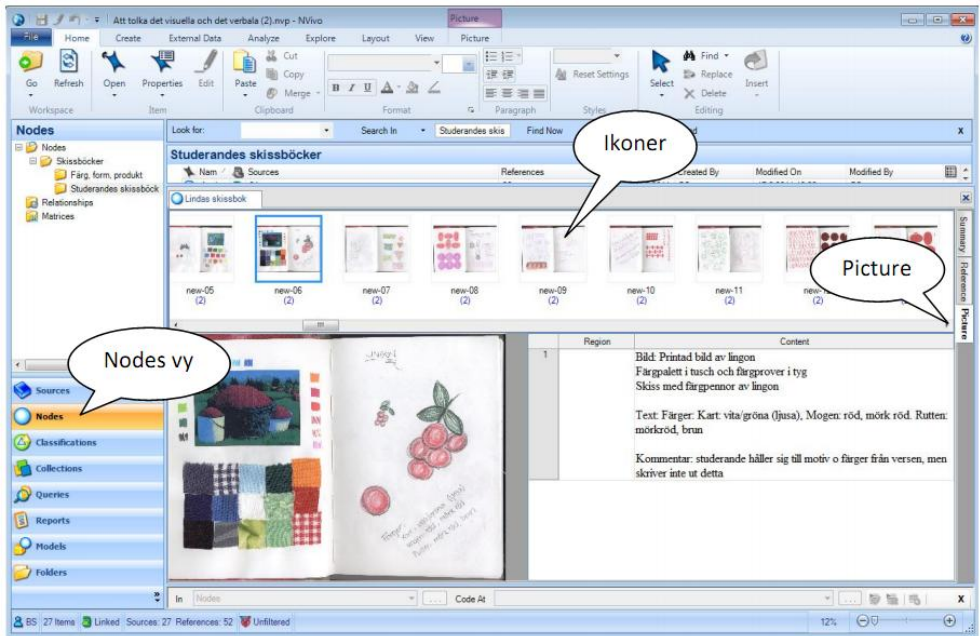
Att tolka det visuella och det verbala (2).nvp - NVivo
Picture
File Home Create External Data Analyze Explore Layout View Picture

Go Refresh Open Properties Edit Paste Cut Copy Merge Reset Settings Select Find Replace Delete Insert
Workspace Item Clipboard Format Paragraph Styles Editing

Nodes
Nodes
Skissböcker
Färg, form, produkt
Studerandes skissböck
Relationships
Matrices

Look for: Search In Studerandes skis Find Now

Studerandes skissböcker
Nam Sources References Created By Modified On Modified By

Ikoner

Lindas skissbok

new-05 (2)
new-06 (2)
new-07 (2)
new-08 (2)
new-09 (2)
new-10 (2)
new-11 (2)
new-1 (2)

Picture

Summary Reference Picture

Nodes vy

Sources
Nodes
Classifications
Collections
Queries
Reports
Models
Folders

| | Region | Content |
|---|---|---|
| 1 | | Bild: Printad bild av lingon<br>Färgpalett i tusch och färgprover i tyg<br>Skiss med färgpennor av lingon<br><br>Text: Färger: Kart: vita/gröna (ljusa), Mogen: röd, mörk röd. Rutten: mörkröd, brun<br><br>Kommentar: studerande håller sig till motiv o färger från versen, men skriver inte ut detta |

In Nodes Code At

BS 27 Items Linked Sources: 27 References: 52 Unfiltered 12%